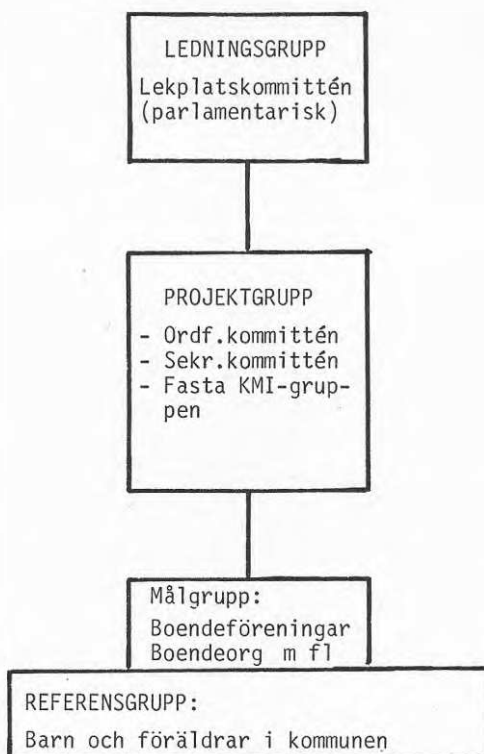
LEDNINGSGRUPP
Lekplatskommittén (parlamentarisk)

PROJEKTGRUPP
- Ordf.kommittén
- Sekr.kommittén
- Fasta KMI-gruppen

Målgrupp:
Boendeföreningar
Boendeorg m fl

REFERENSGRUPP:
Barn och föräldrar i kommunen